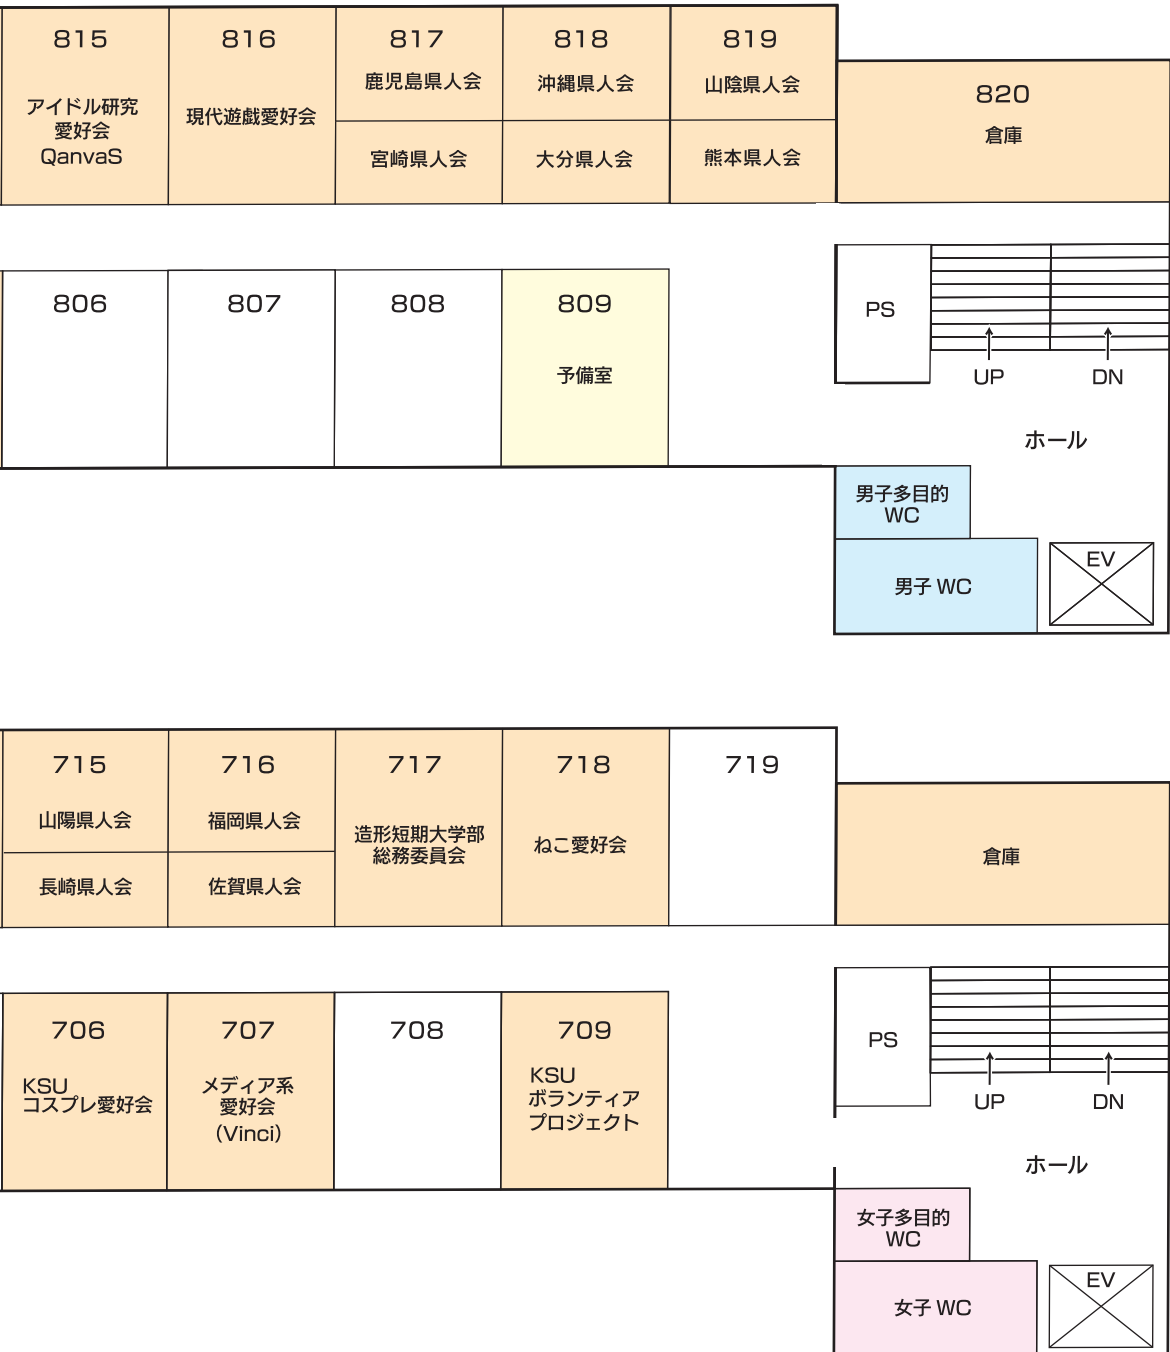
815
アイドル研究愛好会
QanvaS

816
現代遊戯愛好会

817
鹿児島県人会
宮崎県人会

818
沖縄県人会
大分県人会

819
山陰県人会
熊本県人会

820
倉庫

806

807

808

809
予備室

PS

UP

DN

ホール

男子多目的WC

男子 WC

EV

715
山陽県人会
長崎県人会

716
福岡県人会
佐賀県人会

717
造形短期大学部総務委員会

718
ねこ愛好会

719

倉庫

706
KSU
コスプレ愛好会

707
メディア系愛好会
(Vinci)

708

709
KSU
ボランティアプロジェクト

PS

UP

DN

ホール

女子多目的WC

女子 WC

EV